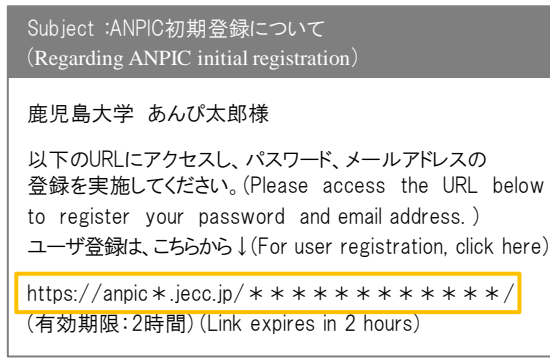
Subject :ANPIC初期登録について
(Regarding ANPIC initial registration)

鹿児島大学 あんぴ太郎様

以下のURLにアクセスし、パスワード、メールアドレスの登録を実施してください。(Please access the URL below to register your password and email address.)
ユーザ登録は、こちらから↓(For user registration, click here)

https://anpic＊.jecc.jp/＊＊＊＊＊＊＊＊＊＊＊/
(有効期限:2時間) (Link expires in 2 hours)